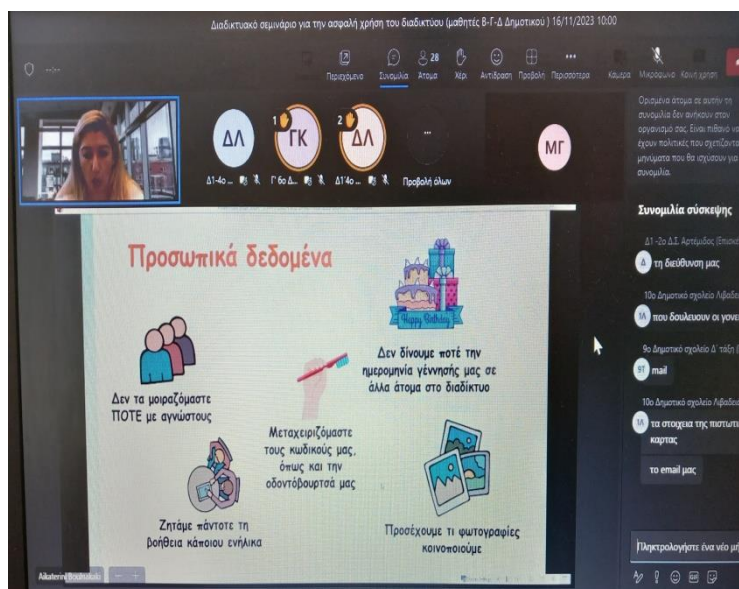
Διαδικτυακό σεμινάριο για την ασφαλή χρήση του διαδικτύου (μαθητές Β-Γ-Δ Δημοτικού) 16/11/2023 10:00

Περιεχόμενο Συνομιλία 28 Άτομα Χέρι Αντίδραση Προβολή Περισσότερα Κάμερα Μικρόφωνο Κοινή χρήση

ΔΛ Δ1-4ο ... 1 ΓΚ Γ 6ο Δ... 2 ΔΛ Δ1'4ο ... Προβολή όλων ΜΓ

Ορισμένα άτομα σε αυτήν τη συνομιλία δεν ανήκουν στον οργανισμό σας. Είναι πιθανό να έχουν πολιτικές που σχετίζονται μηνύματα που θα ισχύσουν για συνομιλία.

Συνομιλία σύσκεψης

Δ1 -2ο Δ.Σ. Αρτέμιδος (Επισκ
τη διεύθυνση μας

10ο Δημοτικό σχολείο Λιβαδε
που δουλευουν οι γονε

9ο Δημοτικό σχολείο Δ' τάξη
mail

10ο Δημοτικό σχολείο Λιβαδε
τα στοιχεια της πιστωτ καρτας

το email μας

Πληκτρολογήστε ένα νέο μ

Προσωπικά δεδομένα

Happy Birthday

Δεν τα μοιραζόμαστε ΠΟΤΕ με αγνώστους

Δεν δίνουμε ποτέ την ημερομηνία γέννησής μας σε άλλα άτομα στο διαδίκτυο

Μεταχειριζόμαστε τους κωδικούς μας, όπως και την οδοντόβουρτσά μας

Ζητάμε πάντοτε τη βοήθεια κάποιου ενήλικα

Προσέχουμε τι φωτογραφίες κοινοποιούμε

Aikaterini Boulmakaki